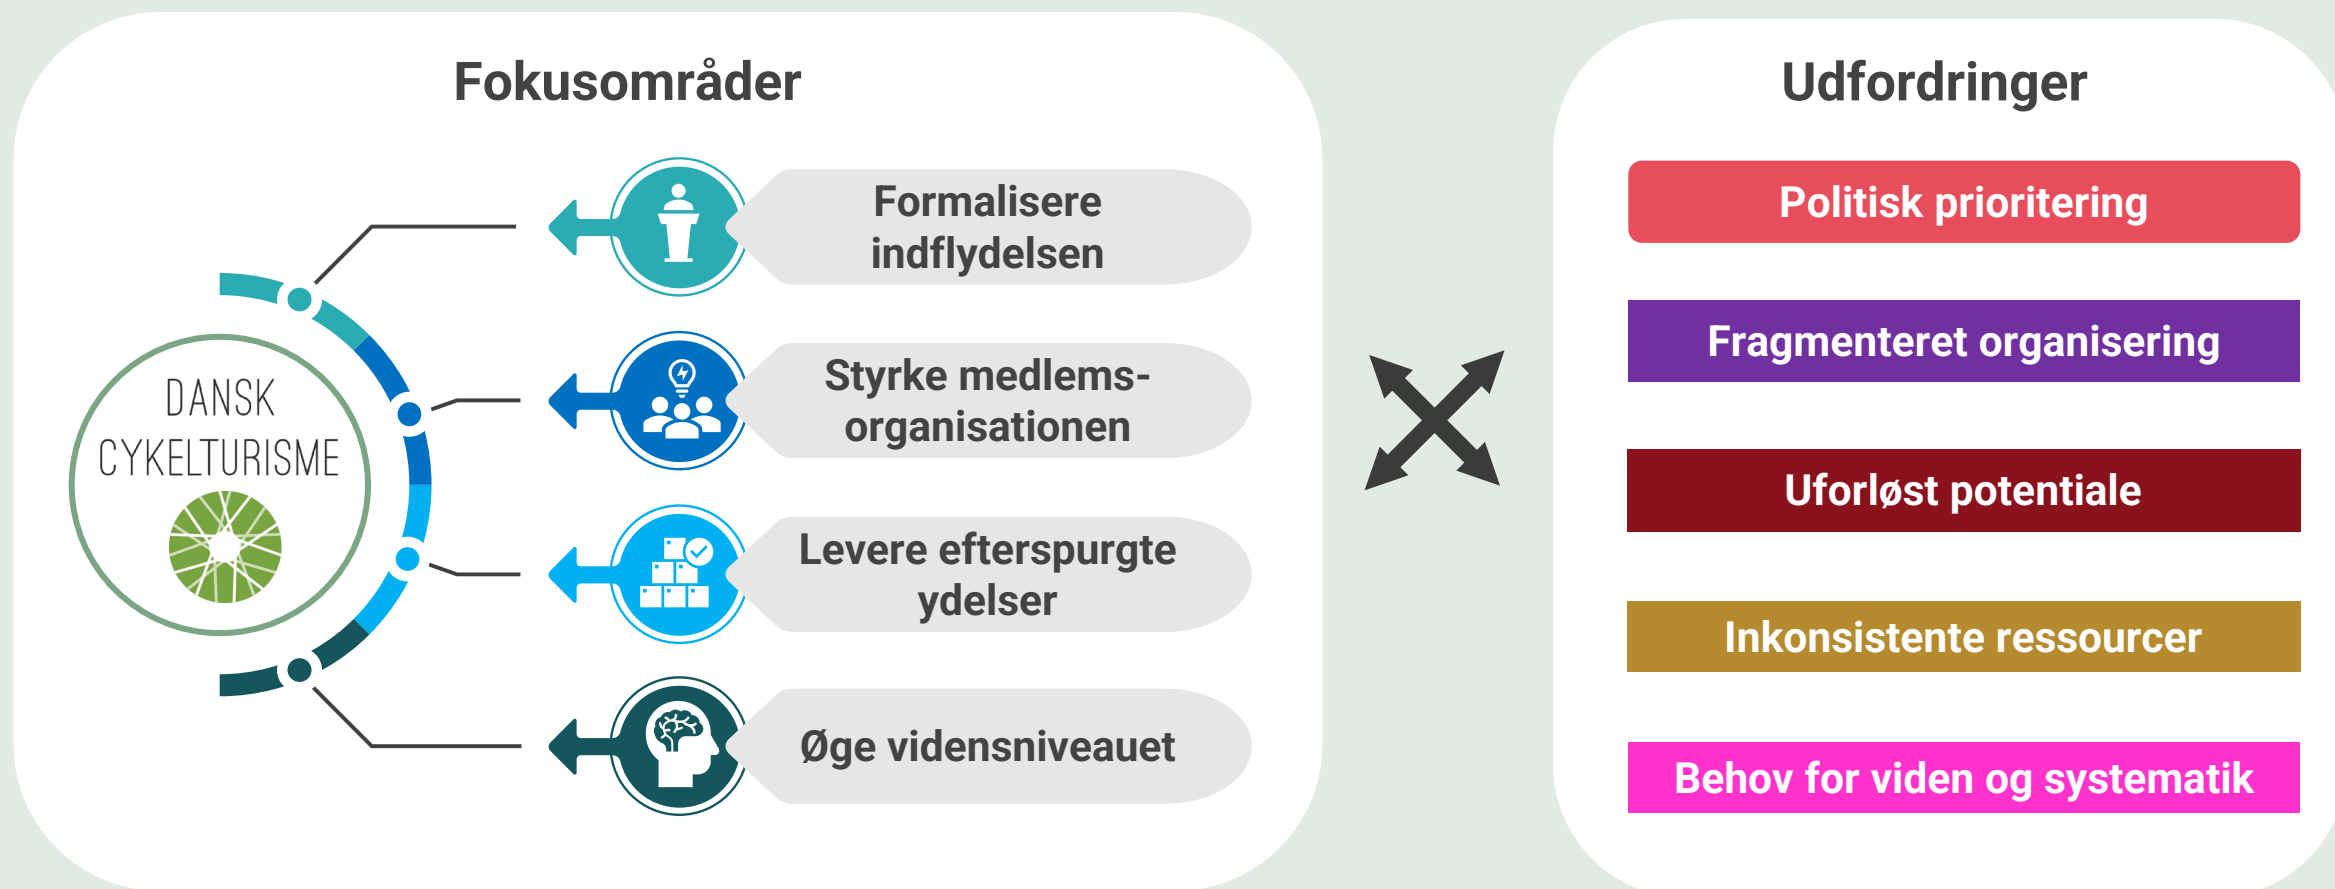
Fokusområder

DANSK CYKELTURISME

Formalisere indflydelsen

Styrke medlemsorganisationen

Levere efterspurgte ydelser

Øge vidensniveauet

Udfordringer

Politisk prioritering

Fragmenteret organisering

Uforløst potentiale

Inkonsistente ressourcer

Behov for viden og systematik